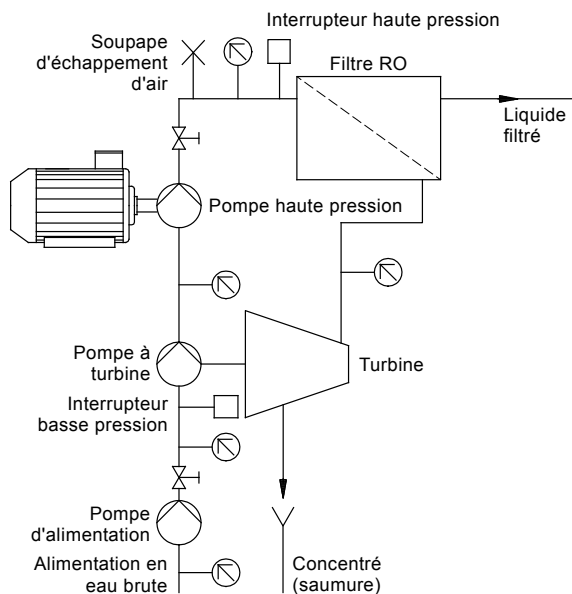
Interrupteur haute pression

Soupape d'échappement d'air

Filtre RO

Liquide filtré

Pompe haute pression

Pompe à turbine

Turbine

Interrupteur basse pression

Pompe d'alimentation

Alimentation en eau brute

Concentré (saumure)